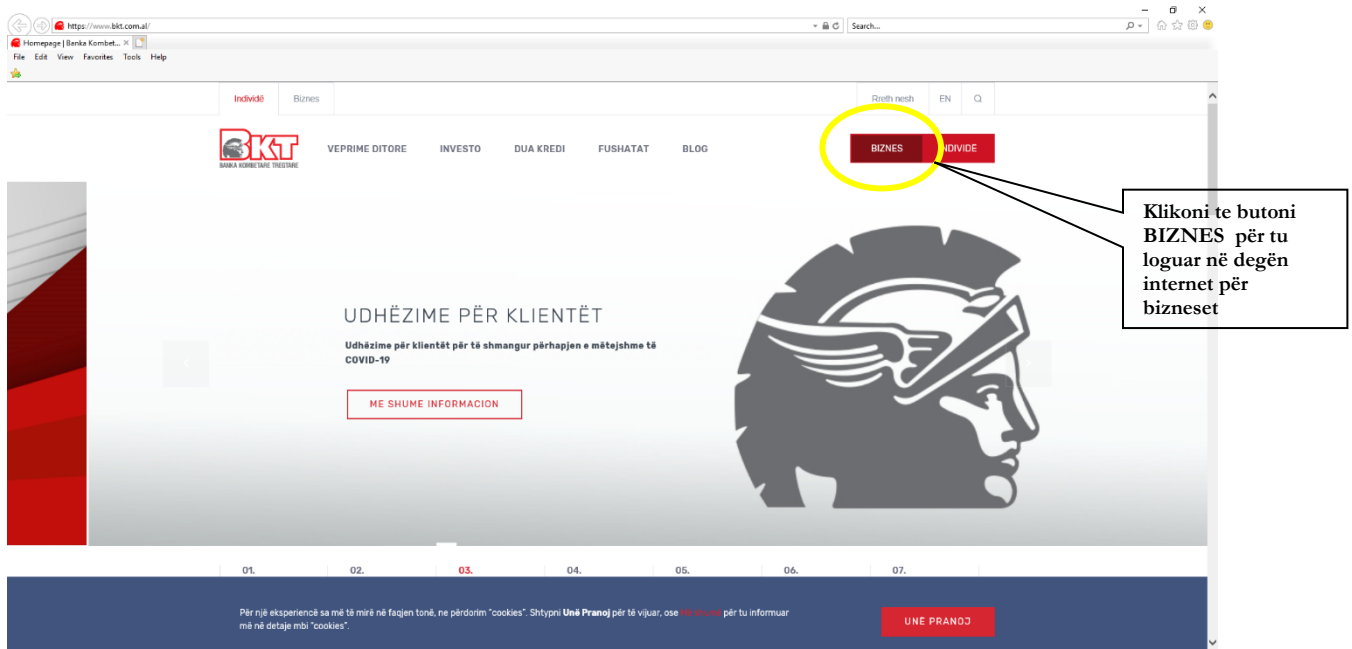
https://www.bkt.com.al/
Search...
Homepage | Banka Kombet...
File Edit View Favorites Tools Help

Individë Biznes Rreth nesh EN

BKT
BANKA KOMBETARE TREGTARE
VEPRIME DITORE INVESTO DUA KREDI FUSHATAT BLOG
BIZNES INDIVIDE

Klikoni te butoni BIZNES për tu loguar në degën internet për bizneset

UDHËZIME PËR KLIENTËT
Udhëzime për klientët për të shmangur përhapjen e mëtejshme të COVID-19
ME SHUME INFORMACION

01. 02. 03. 04. 05. 06. 07.

Për një eksperiencë sa më të mirë në faqjen tonë, ne përdorim "cookies". Shtypni Unë Pranoj për të vijuar, ose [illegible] për tu informuar më në detaje mbi "cookies".
UNE PRANOJ